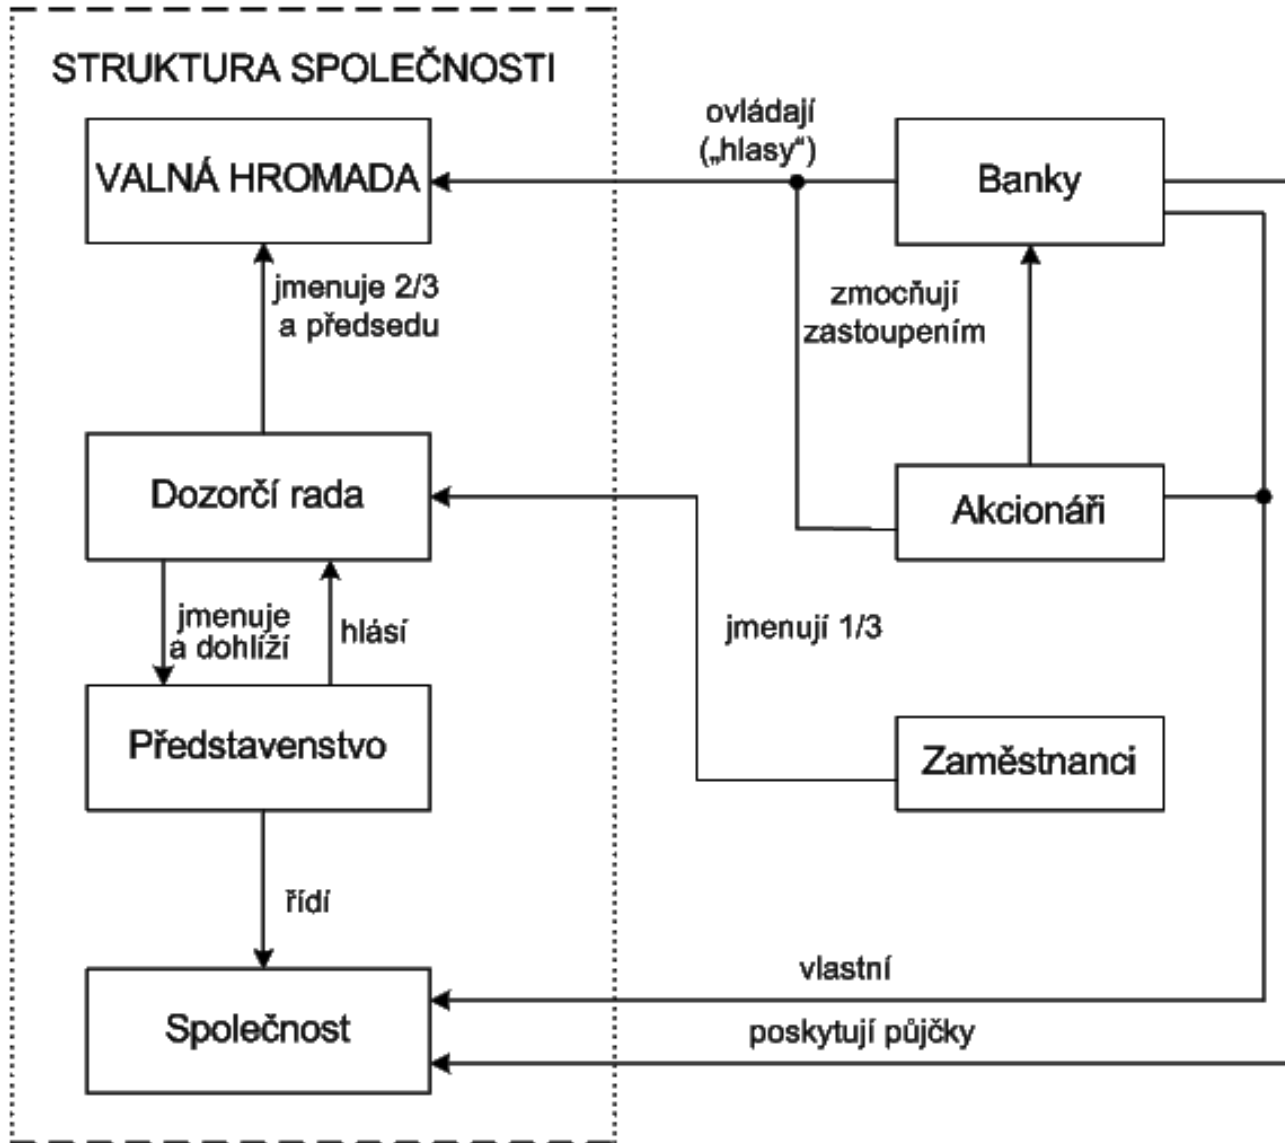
STRUKTURA SPOLEČNOSTI

VALNÁ HROMADA

ovládají („hlasy“)

Banky

jmenuje 2/3 a předsedu

zmocňují zastoupením

Dozorčí rada

Akcionáři

jmenuje a dohlíží

hlásí

jmenují 1/3

Představenstvo

Zaměstnanci

řídí

vlastní

Společnost

poskytují půjčky